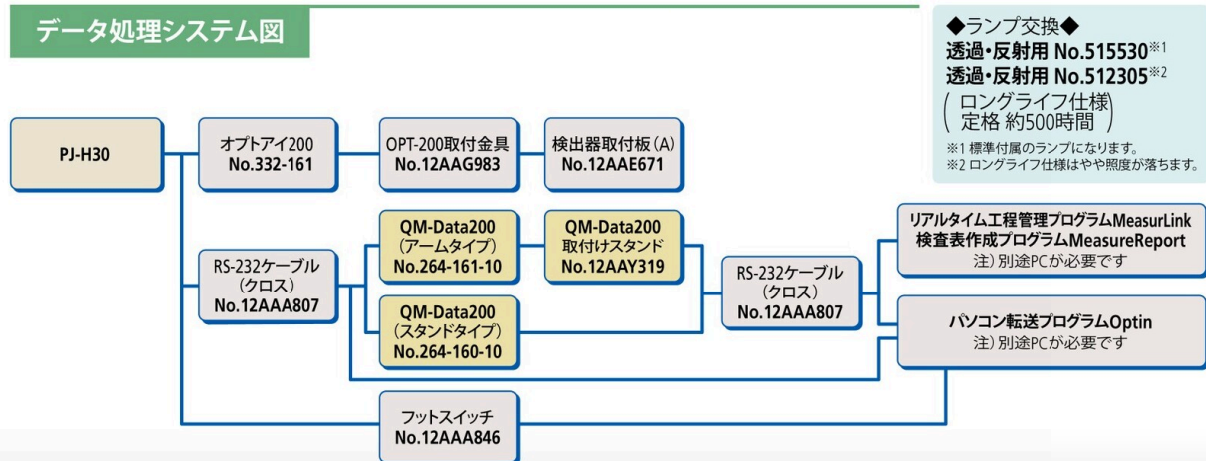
データ処理システム図

◆ランプ交換◆
透過・反射用 No.515530※1
透過・反射用 No.512305※2
( ロングライフ仕様 定格 約500時間 )
※1 標準付属のランプになります。
※2 ロングライフ仕様はやや照度が落ちます。

PJ-H30

オプトアイ200
No.332-161

OPT-200取付金具
No.12AAG983

検出器取付板(A)
No.12AAE671

RS-232ケーブル
(クロス)
No.12AAA807

QM-Data200
(アームタイプ)
No.264-161-10

QM-Data200
取付けスタンド
No.12AAY319

QM-Data200
(スタンドタイプ)
No.264-160-10

RS-232ケーブル
(クロス)
No.12AAA807

リアルタイム工程管理プログラムMeasurLink
検査表作成プログラムMeasureReport
注)別途PCが必要です

パソコン転送プログラムOptin
注)別途PCが必要です

フットスイッチ
No.12AAA846